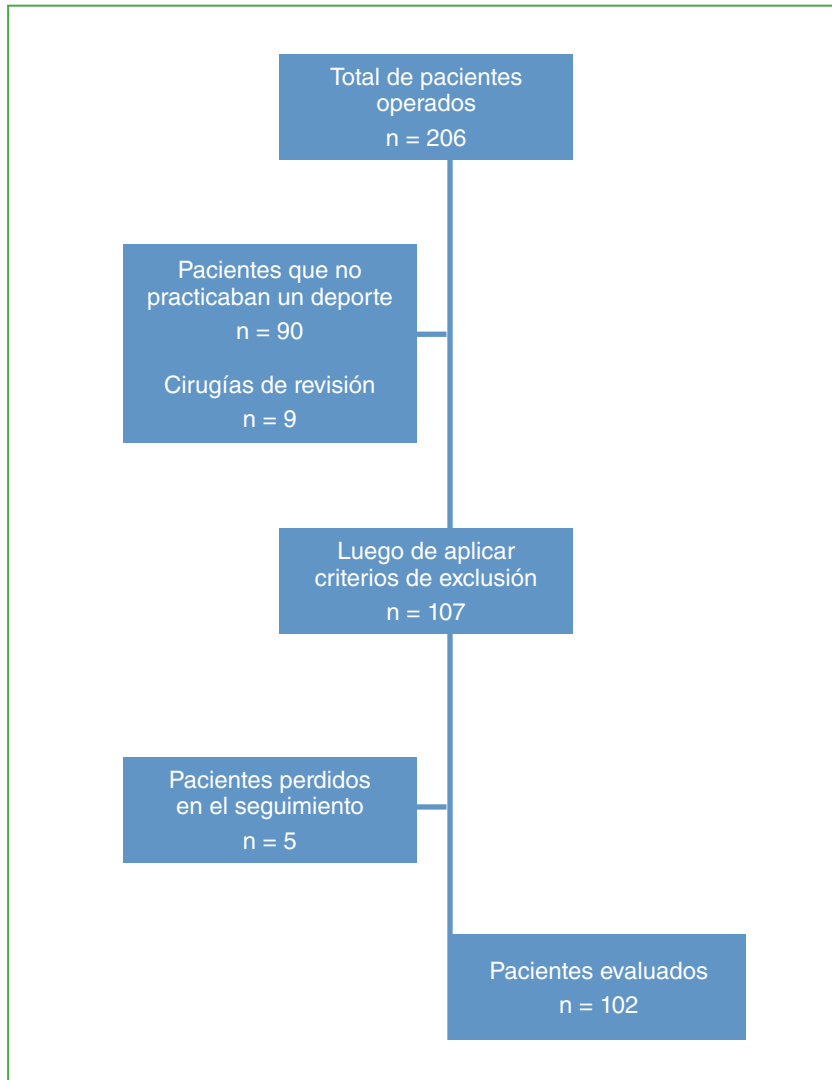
Total de pacientes operados
n = 206

Pacientes que no practicaban un deporte
n = 90

Cirugías de revisión
n = 9

Luego de aplicar criterios de exclusión
n = 107

Pacientes perdidos en el seguimiento
n = 5

Pacientes evaluados
n = 102